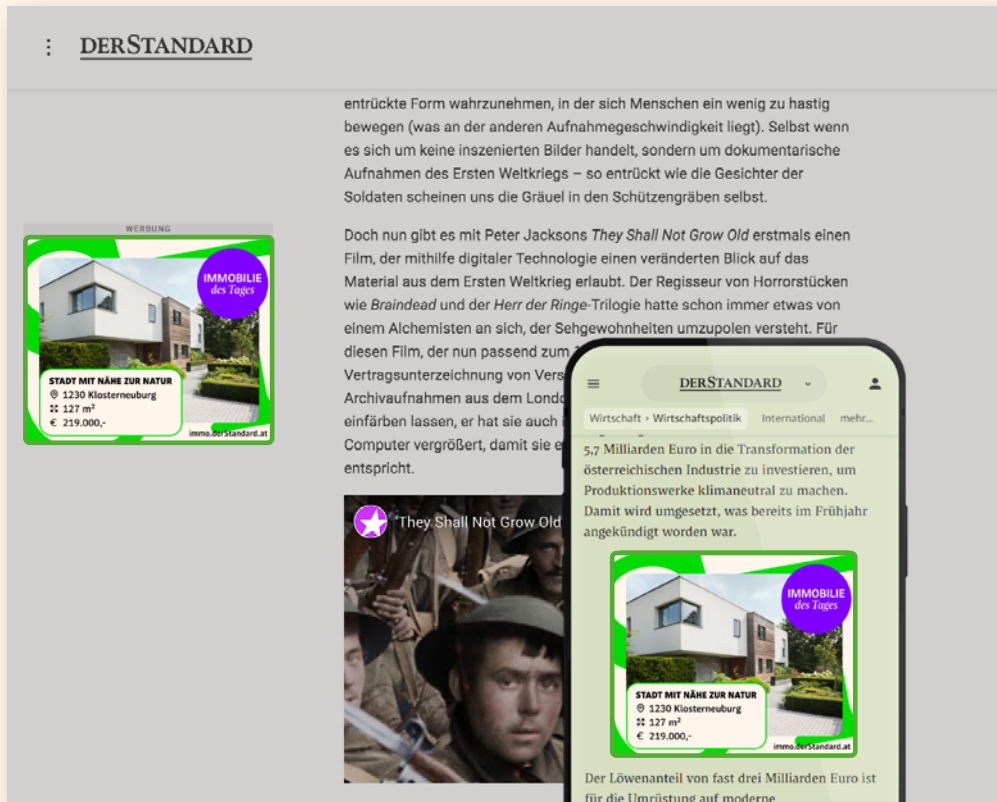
⋮ DERSTANDARD

entrückte Form wahrzunehmen, in der sich Menschen ein wenig zu hastig bewegen (was an der anderen Aufnahmegeschwindigkeit liegt). Selbst wenn es sich um keine inszenierten Bilder handelt, sondern um dokumentarische Aufnahmen des Ersten Weltkriegs – so entrückt wie die Gesichter der Soldaten scheinen uns die Gräuel in den Schützengräben selbst.

WERBUNG

IMMOBILIE des Tages

STADT MIT NÄHE ZUR NATUR
1230 Klosterneuburg
127 m²
€ 219.000,-
immo.derStandard.at

Doch nun gibt es mit Peter Jacksons They Shall Not Grow Old erstmals einen Film, der mithilfe digitaler Technologie einen veränderten Blick auf das Material aus dem Ersten Weltkrieg erlaubt. Der Regisseur von Horrorstücken wie Braindead und der Herr der Ringe-Trilogie hatte schon immer etwas von einem Alchemisten an sich, der Sehgewohnheiten umzupolen versteht. Für diesen Film, der nun passend zum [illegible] Vertragsunterzeichnung von Vers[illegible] Archivaufnahmen aus dem Londo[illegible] einfärben lassen, er hat sie auch i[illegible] Computer vergrößert, damit sie e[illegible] entspricht.

"They Shall Not Grow Old

DERSTANDARD

Wirtschaft › Wirtschaftspolitik International mehr...

5,7 Milliarden Euro in die Transformation der österreichischen Industrie zu investieren, um Produktionswerke klimaneutral zu machen. Damit wird umgesetzt, was bereits im Frühjahr angekündigt worden war.

IMMOBILIE des Tages

STADT MIT NÄHE ZUR NATUR
1230 Klosterneuburg
127 m²
€ 219.000,-
immo.derStandard.at

Der Löwenanteil von fast drei Milliarden Euro ist für die Umrüstung auf moderne